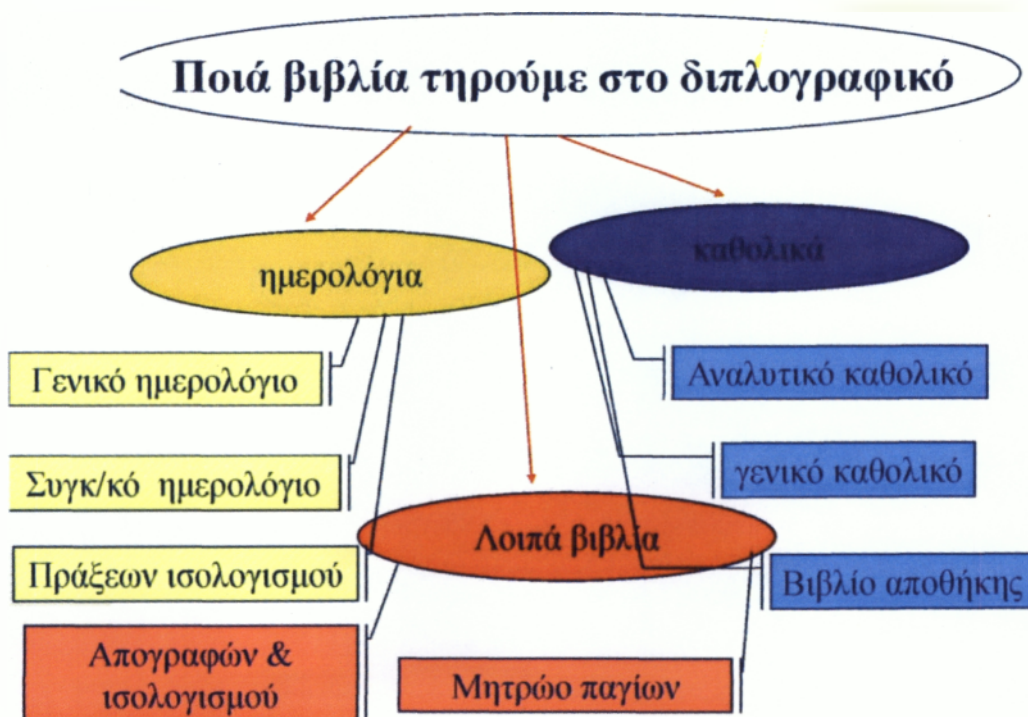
Ποιά βιβλία τηρούμε στο διπλογραφικό

ημερολόγια

καθολικά

Γενικό ημερολόγιο

Συγκ/κό ημερολόγιο

Πράξεων ισολογισμού

Απογραφών & ισολογισμού

Λοιπά βιβλία

Αναλυτικό καθολικό

γενικό καθολικό

Βιβλίο αποθήκης

Μητρώο παγίων